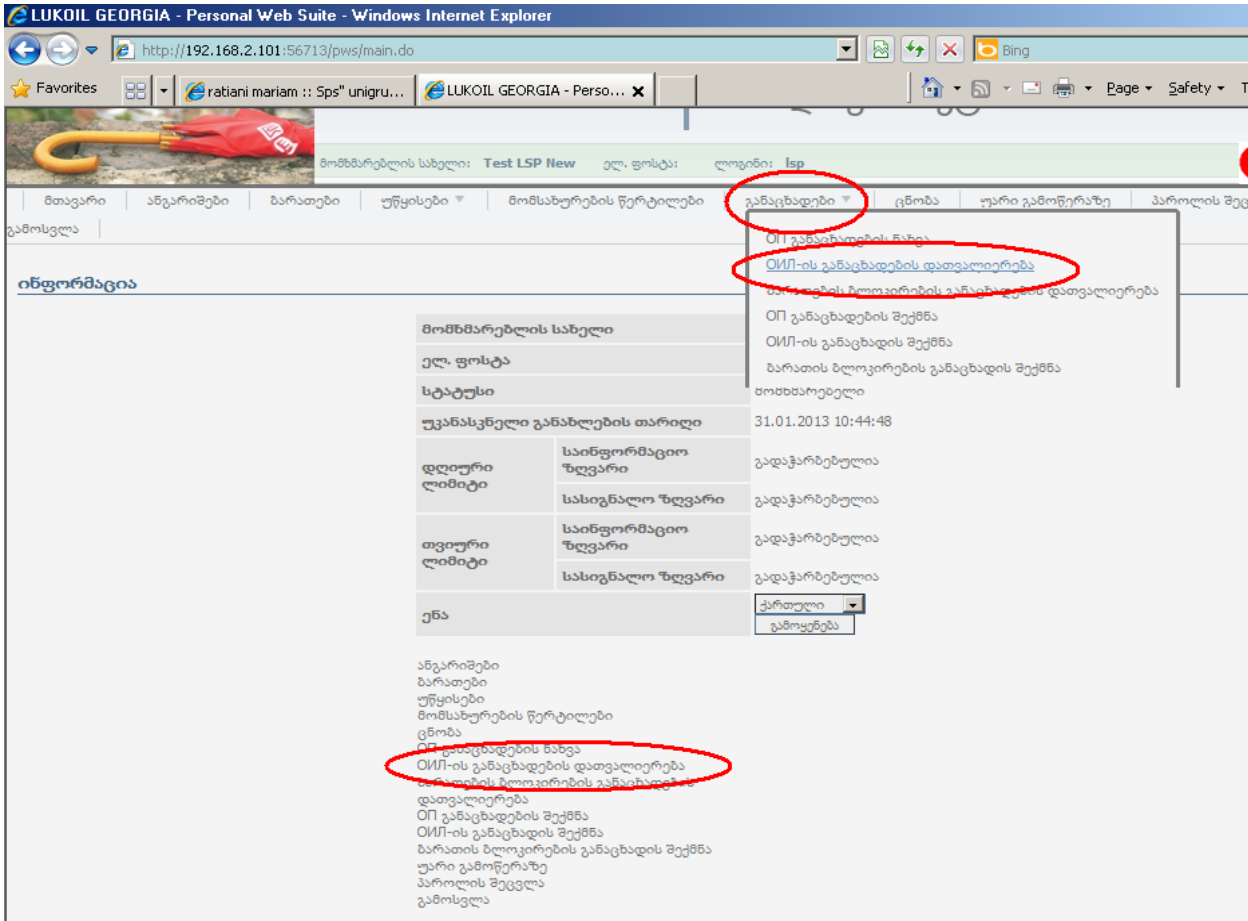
LUKOIL GEORGIA - Personal Web Suite - Windows Internet Explorer

http://192.168.2.101:56713/pws/main.do

Bing

Favorites | ratiani mariam :: Sps" unigru... | LUKOIL GEORGIA - Perso...

Page ▾ Safety ▾

მომხმარებლის სახელი: Test LSP New ელ. ფოსტა: ლოგინი: lsp

მთავარი | ანგარიშები | ბარათები | უწყისები ▾ | მომსახურების წერტილები | განაცხადები ▾ | ცნობა | უარი გამოწერაზე | პაროლის შე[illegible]

გამოსვლა

ОП განაცხადების ნახვა
ОИЛ-ის განაცხადების დათვალიერება
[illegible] ბლოკირების განაცხადების დათვალიერება
ОП განაცხადების შექმნა
ОИЛ-ის განაცხადის შექმნა
ბარათის ბლოკირების განაცხადის შექმნა

ინფორმაცია

| მომხმარებლის სახელი | | |
|---|---|---|
| ელ. ფოსტა | | |
| სტატუსი | | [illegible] |
| უკანასკნელი განახლების თარიღი | | 31.01.2013 10:44:48 |
| დღიური ლიმიტი | საინფორმაციო ზღვარი | გადაჭარბებულია |
| | სასიგნალო ზღვარი | გადაჭარბებულია |
| თვიური ლიმიტი | საინფორმაციო ზღვარი | გადაჭარბებულია |
| | სასიგნალო ზღვარი | გადაჭარბებულია |
| ენა | | ქართული ▾ გამოყენება |

ანგარიშები
ბარათები
უწყისები
მომსახურების წერტილები
ცნობა
ОП განაცხადების ნახვა
ОИЛ-ის განაცხადების დათვალიერება
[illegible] ბლოკირების განაცხადების დათვალიერება
ОП განაცხადების შექმნა
ОИЛ-ის განაცხადის შექმნა
ბარათის ბლოკირების განაცხადის შექმნა
უარი გამოწერაზე
პაროლის შეცვლა
გამოსვლა